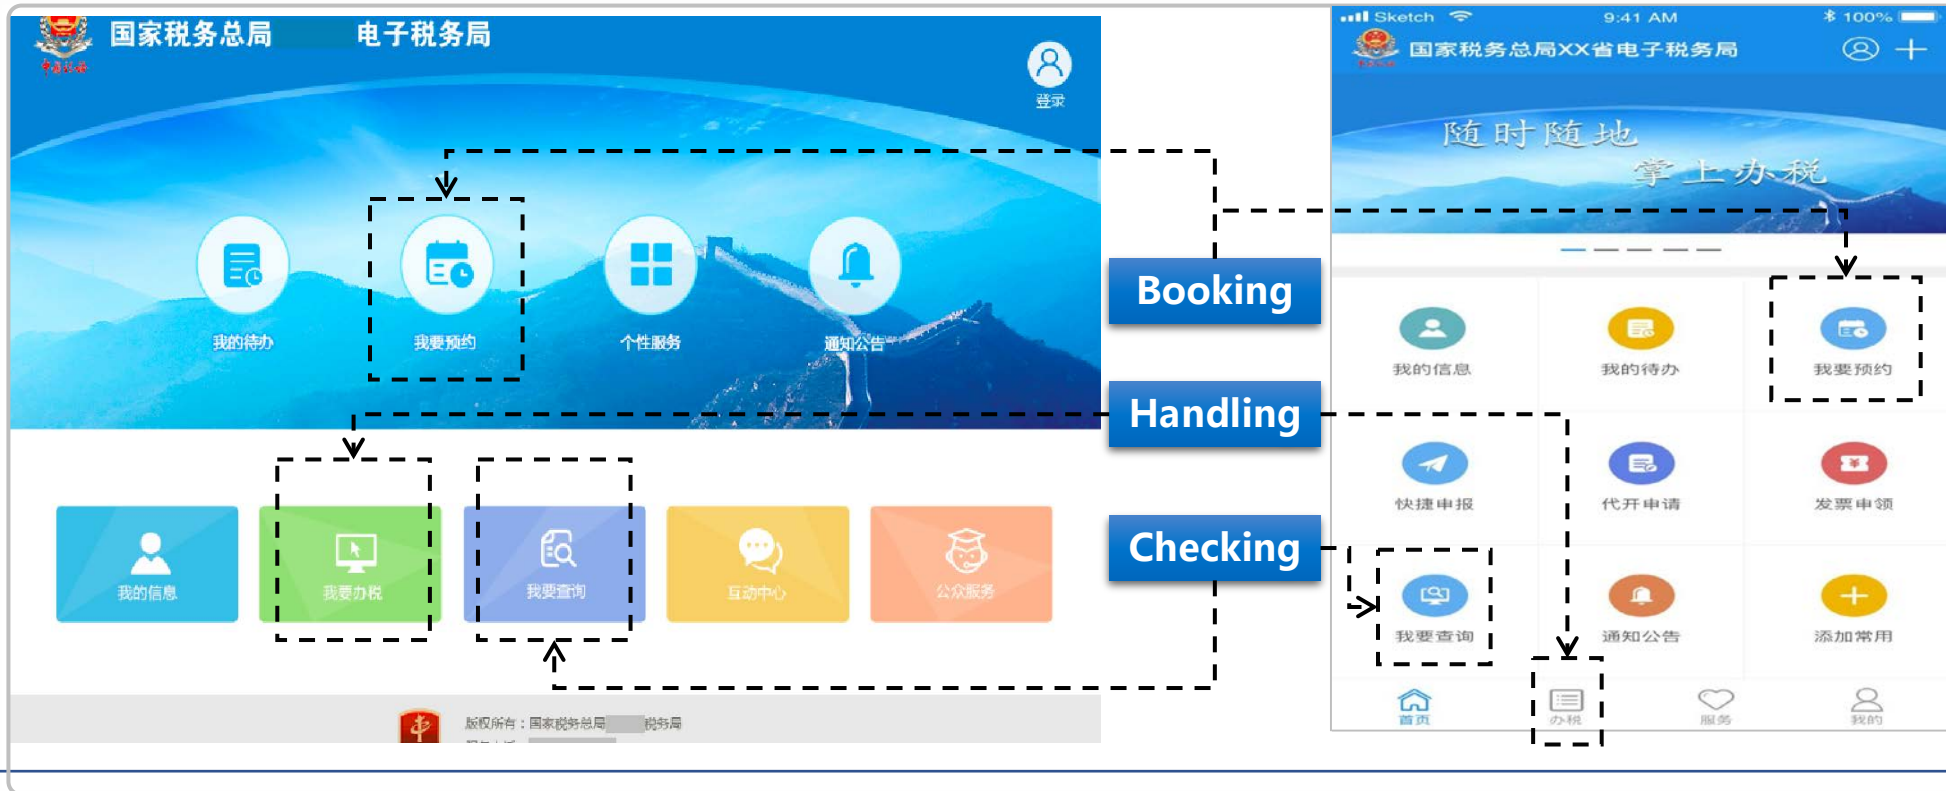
国家税务总局 电子税务局

登录

我的待办 我要预约 个性服务 通知公告

我的信息 我要办税 我要查询 互动中心 公众服务

版权所有：国家税务总局 税务局

Booking

Handling

Checking

Sketch 9:41 AM 100%

国家税务总局XX省电子税务局

随时随地
掌上办税

我的信息 我的待办 我要预约

快捷申报 代开申请 发票申领

我要查询 通知公告 添加常用

首页 办税 服务 我的